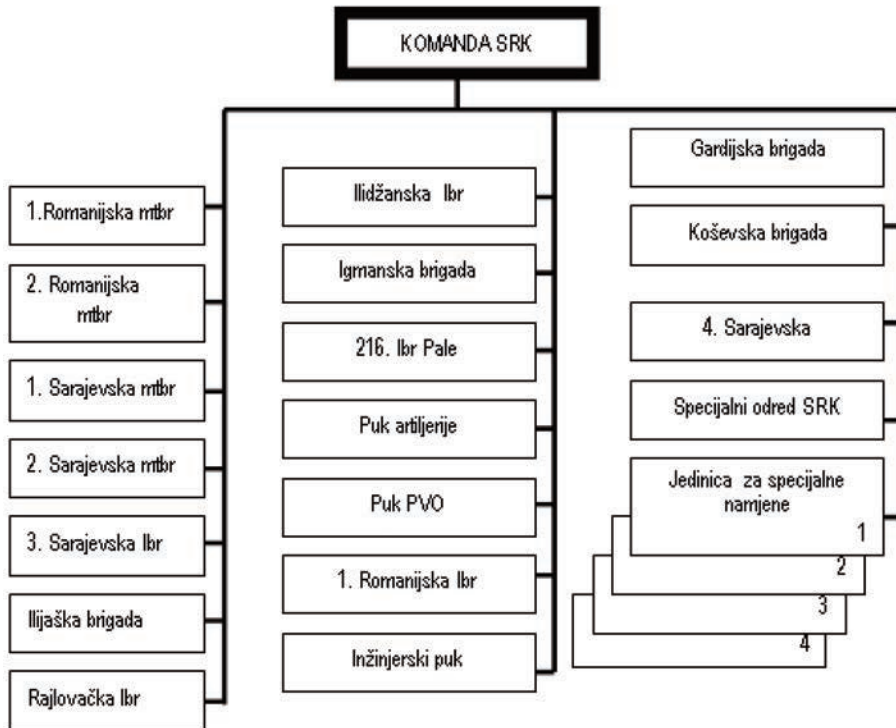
KOMANDA SRK

1.Romanijska mtbr

2. Romanijska mtbr

1. Sarajevska mtbr

2. Sarajevska mtbr

3. Sarajevska lbr

Ilijaška brigada

Rajlovačka lbr

Ilidžanska lbr

Igmanska brigada

216. lbr Pale

Puk artiljerije

Puk PVO

1. Romanijska lbr

Inžinjerski puk

Gardijska brigada

Koševska brigada

4. Sarajevska

Specijalni odred SRK

Jedinica za specijalne namjene

1

2

3

4